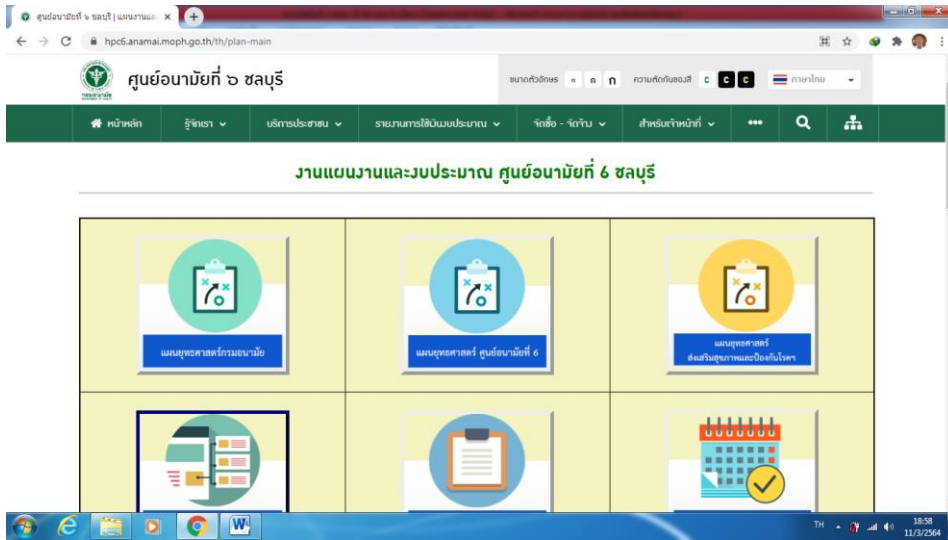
ศูนย์อนามัยที่ ๖ ชลบุรี | แผนงานแล ×

hpc6.anamai.moph.go.th/th/plan-main

ศูนย์อนามัยที่ ๖ ชลบุรี

ขนาดตัวอักษร ก ก ก ความตัดกันของสี C C C ภาษาไทย

หน้าหลัก รู้จักเรา บริการประชาชน รายงานการใช้งบประมาณ จัดซื้อ - จัดจ้าง สำหรับเจ้าหน้าที่ •••

งานแผนงานและงบประมาณ ศูนย์อนามัยที่ 6 ชลบุรี

แผนยุทธศาสตร์กรมอนามัย

แผนยุทธศาสตร์ ศูนย์อนามัยที่ 6

แผนยุทธศาสตร์ ส่งเสริมสุขภาพและป้องกันโรค

TH 18:58 11/3/2564